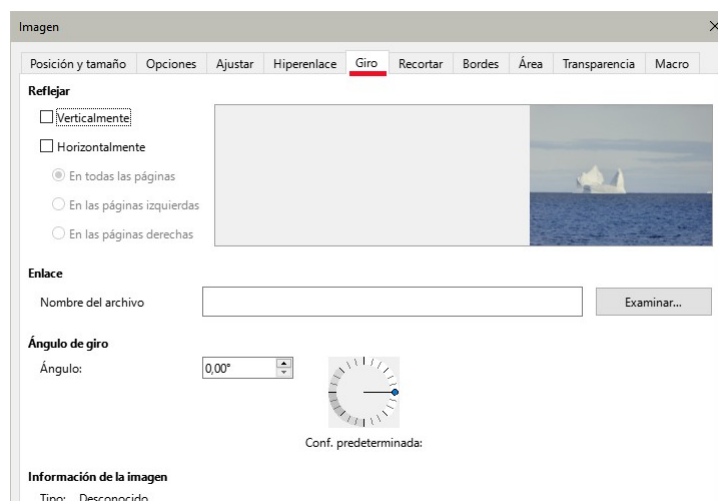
Imagen

Posición y tamaño | Opciones | Ajustar | Hiperenlace | Giro | Recortar | Bordes | Área | Transparencia | Macro

Reflejar

Verticalmente

Horizontalmente

En todas las páginas

En las páginas izquierdas

En las páginas derechas

Enlace

Nombre del archivo

Examinar...

Ángulo de giro

Ángulo:

0,00°

Conf. predeterminada:

Información de la imagen

Tipo: Desconocido